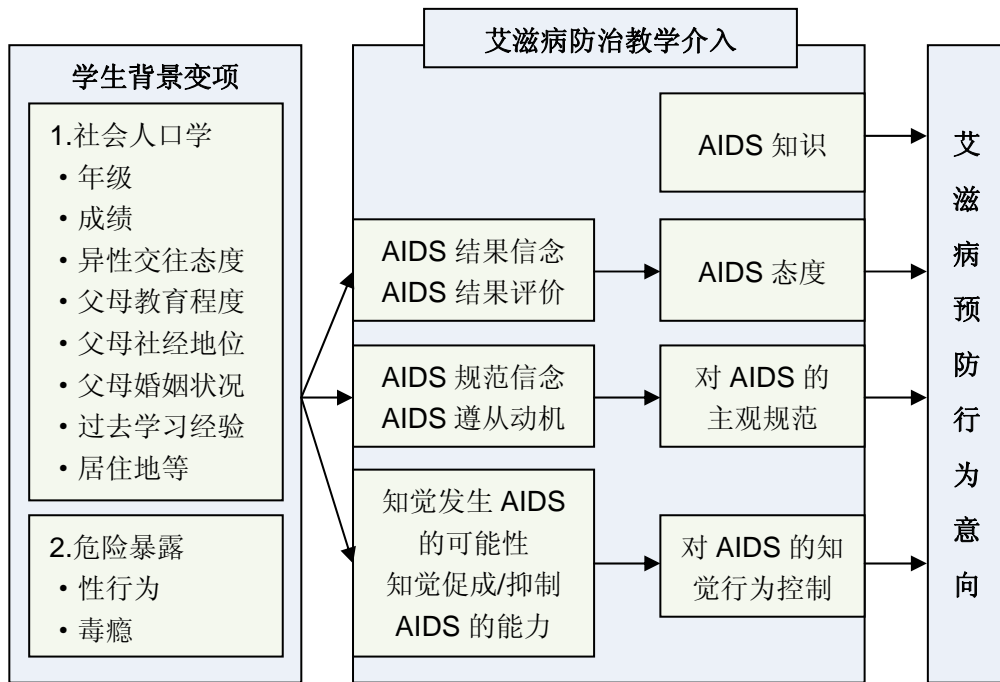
学生背景变项

1.社会人口学
• 年级
• 成绩
• 异性交往态度
• 父母教育程度
• 父母社经地位
• 父母婚姻状况
• 过去学习经验
• 居住地等

2.危险暴露
• 性行为
• 毒瘾

艾滋病防治教学介入

AIDS 结果信念
AIDS 结果评价

AIDS 规范信念
AIDS 遵从动机

知觉发生 AIDS 的可能性
知觉促成/抑制 AIDS 的能力

AIDS 知识

AIDS 态度

对 AIDS 的主观规范

对 AIDS 的知觉行为控制

艾滋病预防行为意向